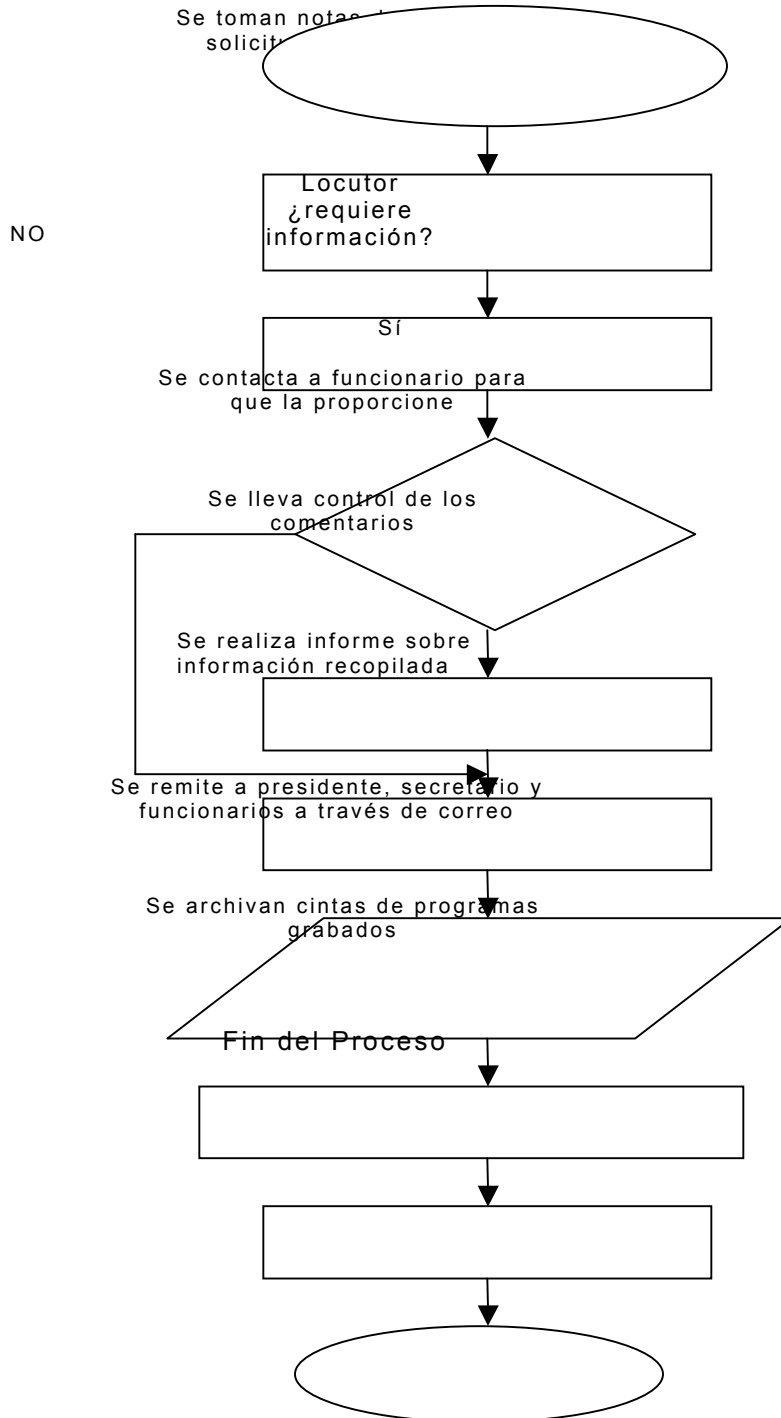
Se toman notas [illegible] solicit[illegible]

Locutor ¿requiere información?

NO

Sí

Se contacta a funcionario para que la proporcione

Se lleva control de los comentarios

Se realiza informe sobre información recopilada

Se remite a presidente, secretario y funcionarios a través de correo

Se archivan cintas de programas grabados

Fin del Proceso